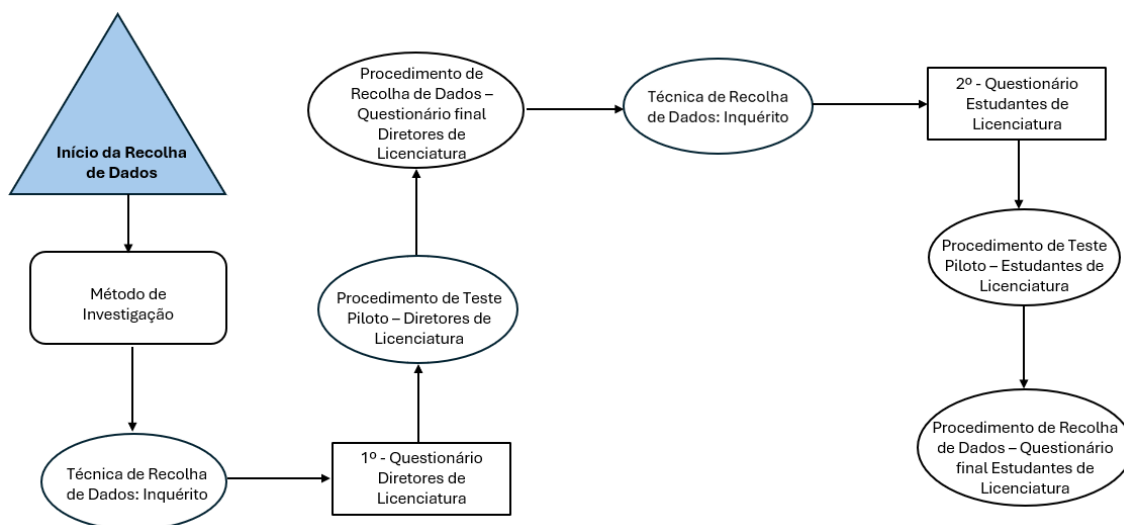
Início da Recolha de Dados

Método de Investigação

Técnica de Recolha de Dados: Inquérito

1º - Questionário Diretores de Licenciatura

Procedimento de Teste Piloto – Diretores de Licenciatura

Procedimento de Recolha de Dados – Questionário final Diretores de Licenciatura

Técnica de Recolha de Dados: Inquérito

2º - Questionário Estudantes de Licenciatura

Procedimento de Teste Piloto – Estudantes de Licenciatura

Procedimento de Recolha de Dados – Questionário final Estudantes de Licenciatura